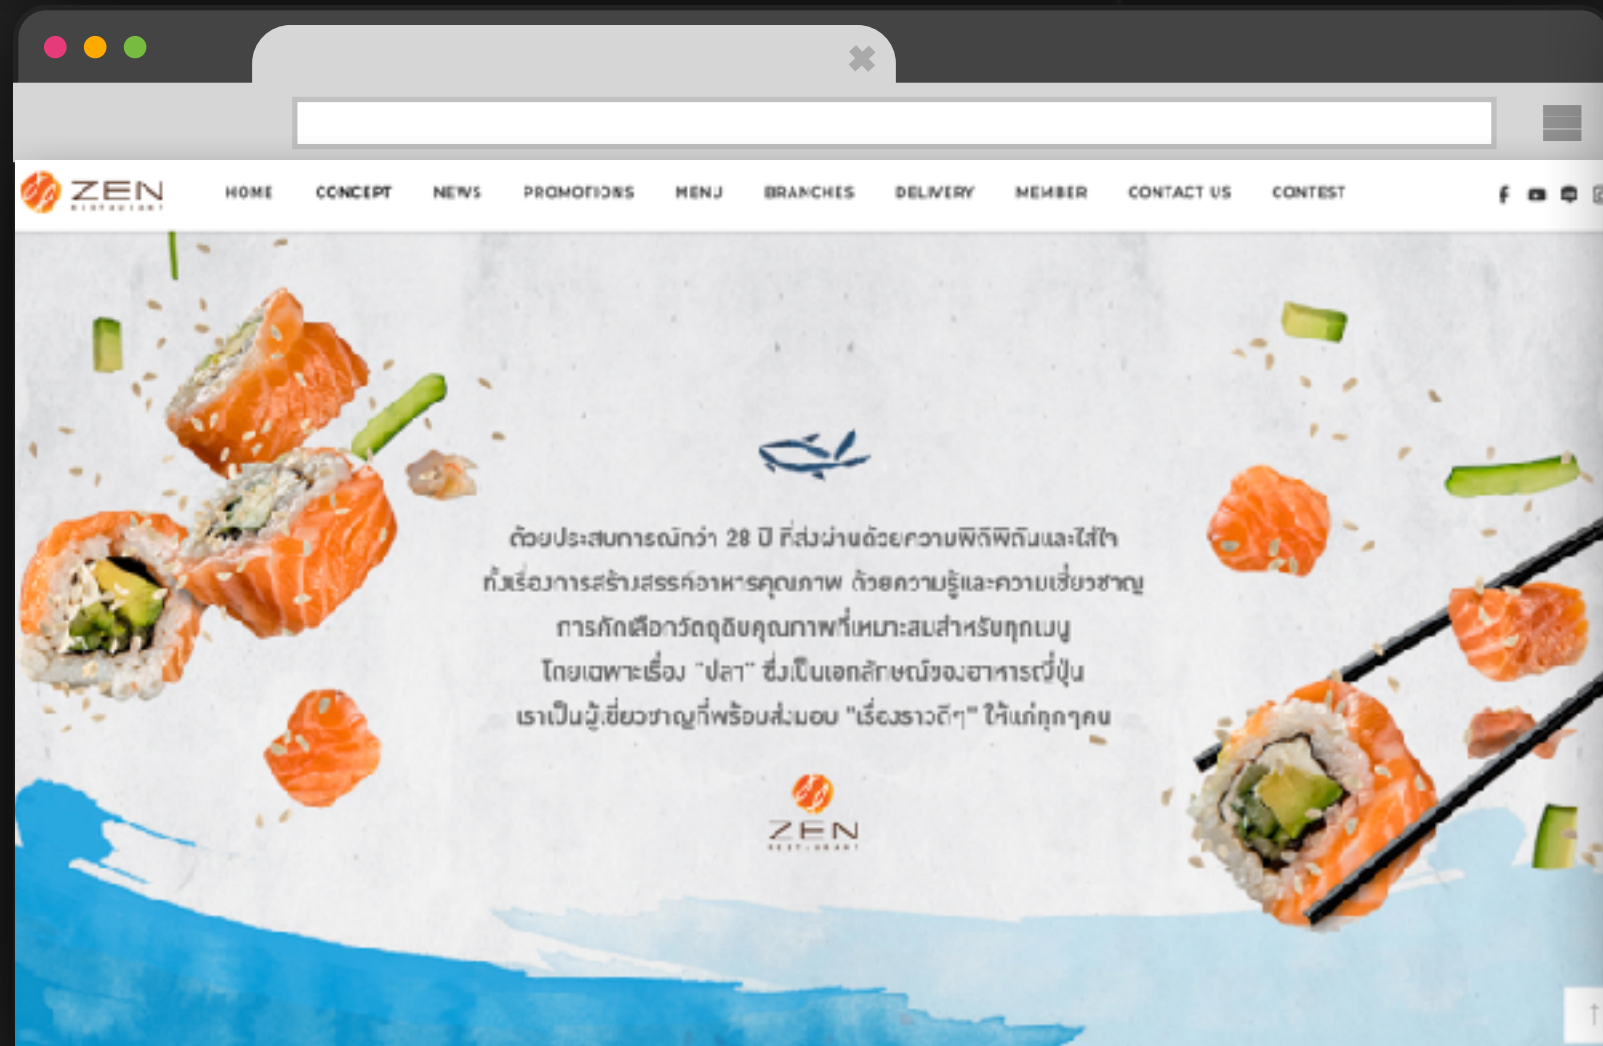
ZEN
RESTAURANT

HOME CONCEPT NEWS PROMOTIONS MENU BRANCHES DELIVERY MEMBER CONTACT US CONTEST

ด้วยประสบการณ์กว่า 28 ปี ที่ส่งผ่านด้วยความพิถีพิถันและใส่ใจ
ทั้งเรื่องการสร้างสรรค์อาหารคุณภาพ ด้วยความรู้และความเชี่ยวชาญ
การคัดเลือกวัตถุดิบคุณภาพที่เหมาะสมสำหรับทุกเมนู
โดยเฉพาะเรื่อง "ปลา" ซึ่งเป็นเอกลักษณ์ของอาหารญี่ปุ่น
เราเป็นผู้เชี่ยวชาญที่พร้อมส่งมอบ "เรื่องราวดีๆ" ให้แก่ทุกๆคน

ZEN
RESTAURANT